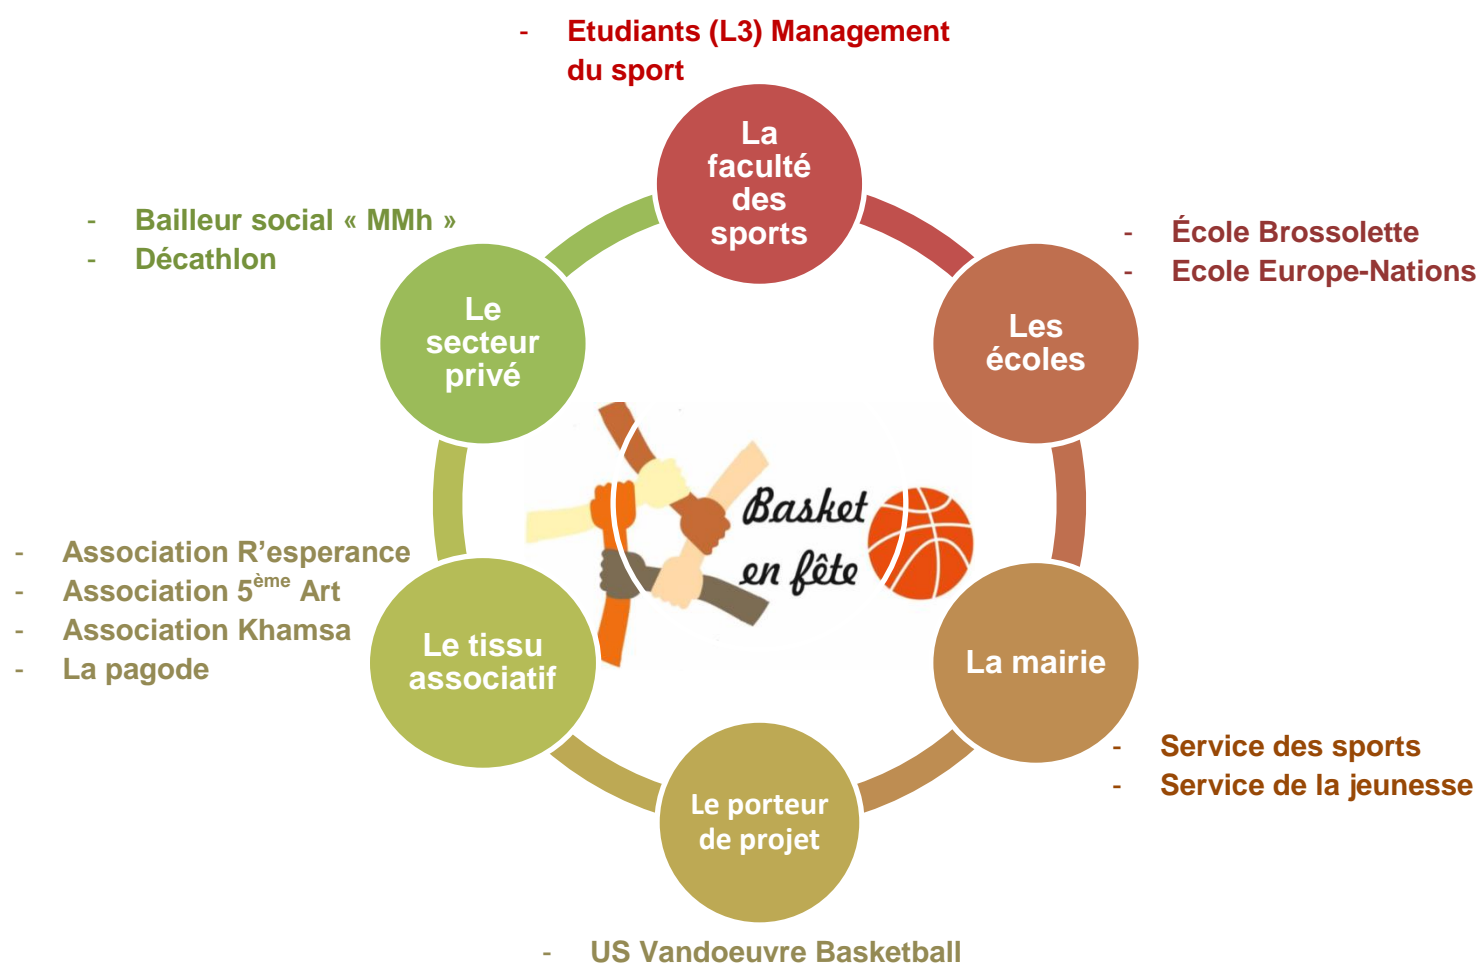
- Etudiants (L3) Management du sport

La faculté des sports

- École Brossolette
- Ecole Europe-Nations

Les écoles

La mairie

- Service des sports
- Service de la jeunesse

Le porteur de projet

- US Vandoeuvre Basketball

Le tissu associatif

- Association R'esperance
- Association 5$^{ème}$ Art
- Association Khamsa
- La pagode

Le secteur privé

- Bailleur social « MMh »
- Décathlon

Basket en fête